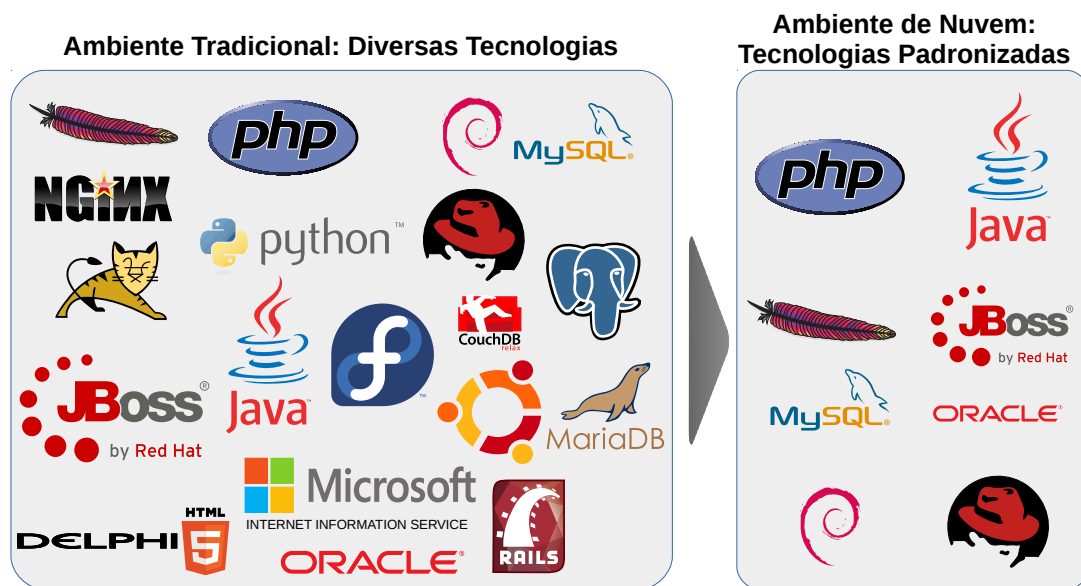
Ambiente Tradicional: Diversas Tecnologias

php

MySQL

NGINX

python™

CouchDB relax

JBoss®
by Red Hat

Java

MariaDB

Microsoft
INTERNET INFORMATION SERVICE

HTML 5

DELPHI

ORACLE®

RAILS

Ambiente de Nuvem: Tecnologias Padronizadas

php

Java

JBoss®
by Red Hat

MySQL

ORACLE®